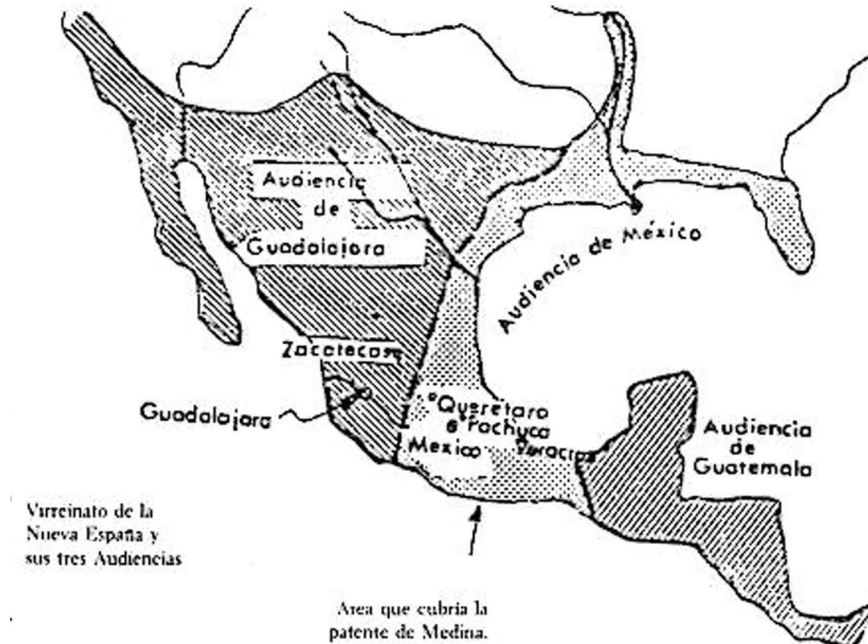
Audiencia de Guadalajara

Audiencia de México

Zacatecas

Guadalajara

Queretaro
Pachuca
Mexico
Veracruz

Audiencia de Guatemala

Virreinato de la Nueva España y sus tres Audiencias

Area que cubría la patente de Medina.